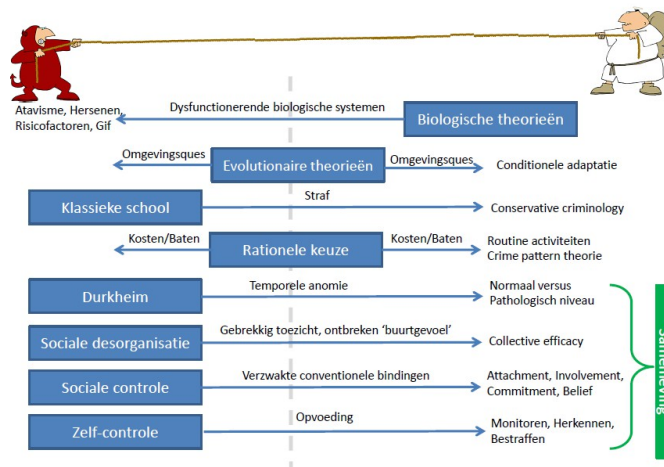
Atavisme, Hersenen, Risicofactoren, Gif

Dysfunctionerende biologische systemen

Biologische theorieën

Omgevingsques

Evolutionaire theorieën

Omgevingsques

Conditionele adaptatie

Klassieke school

Straf

Conservative criminology

Kosten/Baten

Rationele keuze

Kosten/Baten

Routine activiteiten
Crime pattern theorie

Durkheim

Temporele anomie

Normaal versus
Pathologisch niveau

Sociale desorganisatie

Gebrekkig toezicht, ontbreken 'buurtgevoel'

Collective efficacy

Sociale controle

Verzwakte conventionele bindingen

Attachment, Involvement, Commitment, Belief

Zelf-controle

Opvoeding

Monitoren, Herkennen, Bestraffen

Samenleving